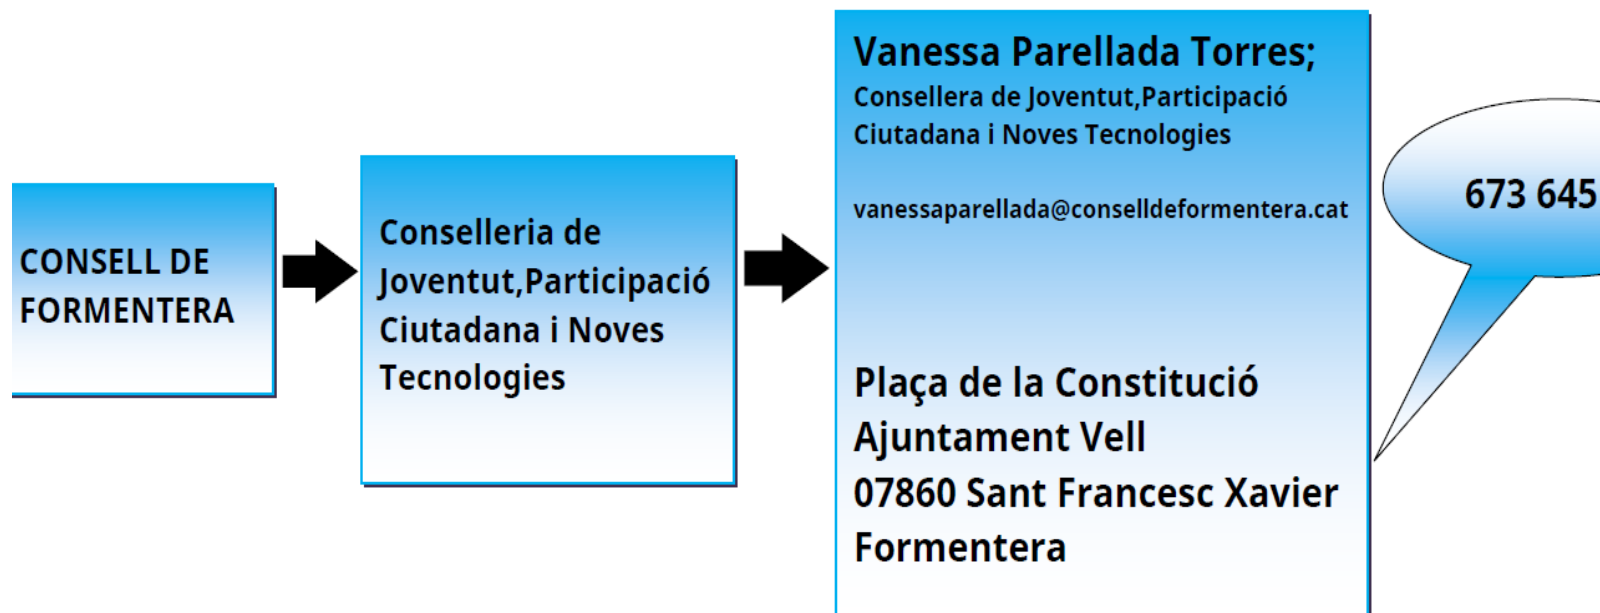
CONSELL DE FORMENTERA

Conselleria de Joventut,Participació Ciutadana i Noves Tecnologies

Vanessa Parellada Torres;
Consellera de Joventut,Participació Ciutadana i Noves Tecnologies

vanessaparellada@conselldeformentera.cat

Plaça de la Constitució
Ajuntament Vell
07860 Sant Francesc Xavier
Formentera

673 645